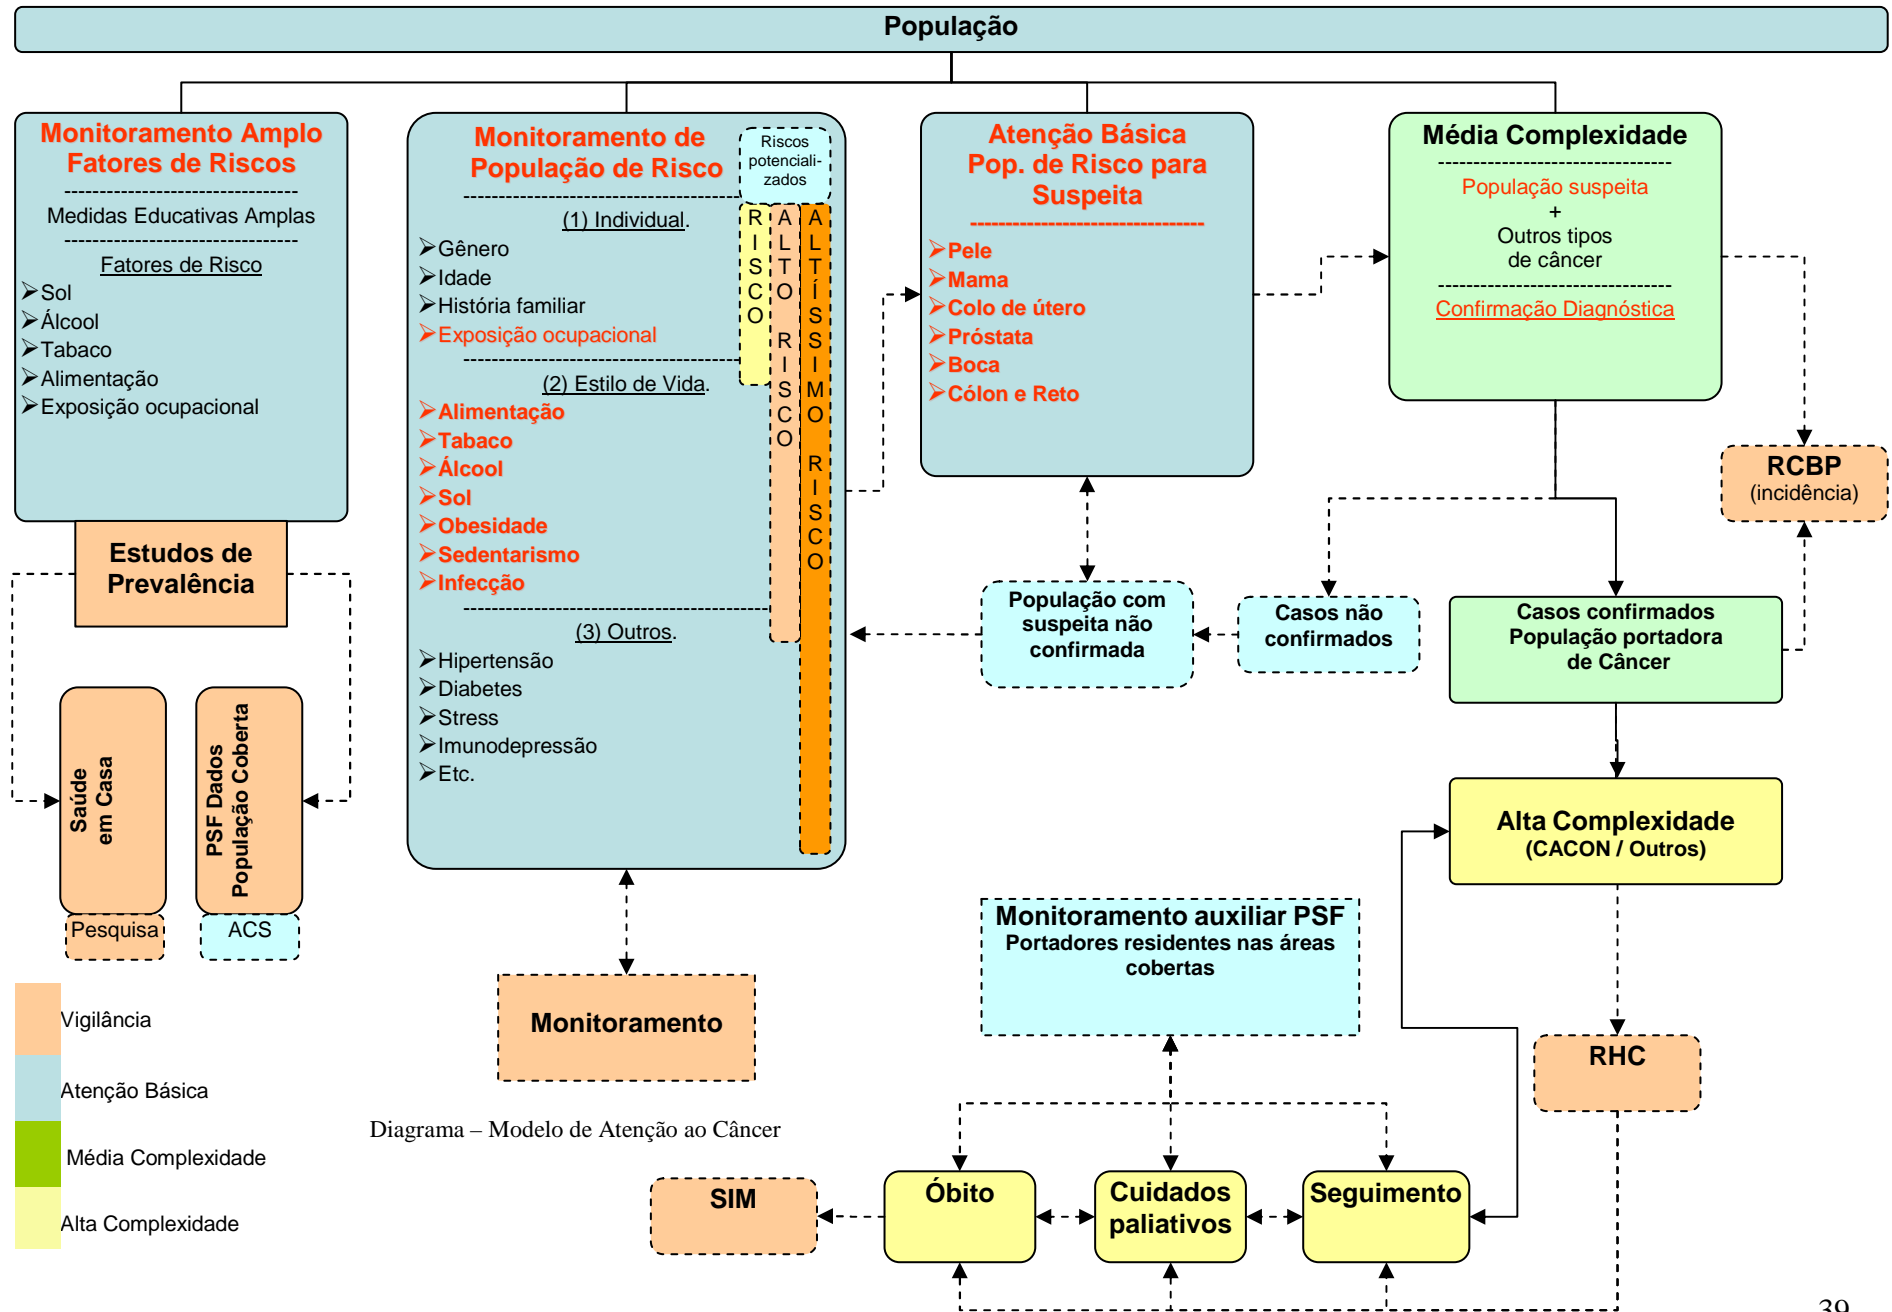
População

Monitoramento Amplo Fatores de Riscos

Medidas Educativas Amplas

Fatores de Risco
Sol
Álcool
Tabaco
Alimentação
Exposição ocupacional

Estudos de Prevalência

Saúde em Casa

PSF Dados População Coberta

Pesquisa

ACS

Monitoramento de População de Risco

Riscos potencializados

(1) Individual.
Gênero
Idade
História familiar
Exposição ocupacional

(2) Estilo de Vida.
Alimentação
Tabaco
Álcool
Sol
Obesidade
Sedentarismo
Infecção

(3) Outros.
Hipertensão
Diabetes
Stress
Imunodepressão
Etc.

RISCO

ALTO RISCO

ALTÍSSIMO RISCO

Atenção Básica Pop. de Risco para Suspeita

Pele
Mama
Colo de útero
Próstata
Boca
Cólon e Reto

Média Complexidade

População suspeita
+
Outros tipos de câncer

Confirmação Diagnóstica

RCBP
(incidência)

População com suspeita não confirmada

Casos não confirmados

Casos confirmados População portadora de Câncer

Alta Complexidade
(CACON / Outros)

Monitoramento auxiliar PSF
Portadores residentes nas áreas cobertas

RHC

Monitoramento

Vigilância
Atenção Básica
Média Complexidade
Alta Complexidade

Diagrama – Modelo de Atenção ao Câncer

SIM

Óbito

Cuidados paliativos

Seguimento

39